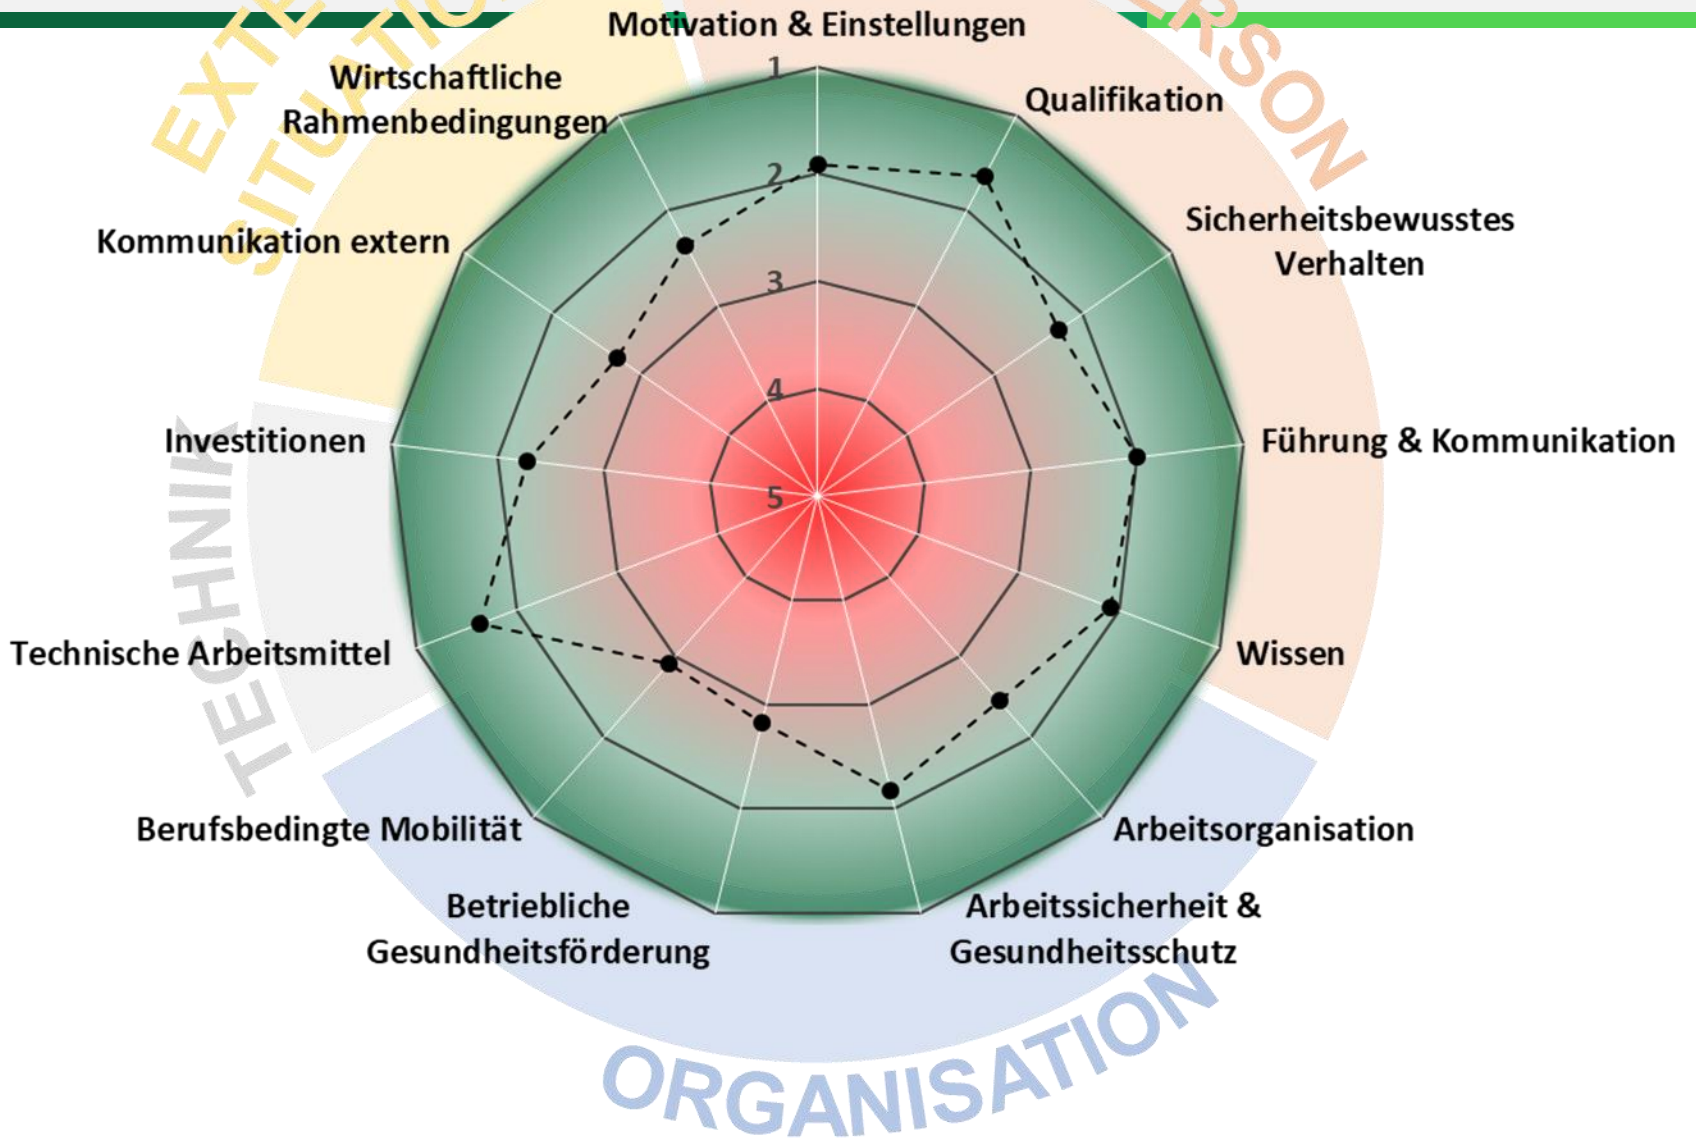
EXTE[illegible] SITUATIO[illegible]

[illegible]RSON

Motivation & Einstellungen

Qualifikation

Sicherheitsbewusstes Verhalten

Führung & Kommunikation

Wissen

Arbeitsorganisation

Arbeitssicherheit & Gesundheitsschutz

Betriebliche Gesundheitsförderung

Berufsbedingte Mobilität

Technische Arbeitsmittel

Investitionen

Kommunikation extern

Wirtschaftliche Rahmenbedingungen

1
2
3
4
5

TECHNIK

ORGANISATION